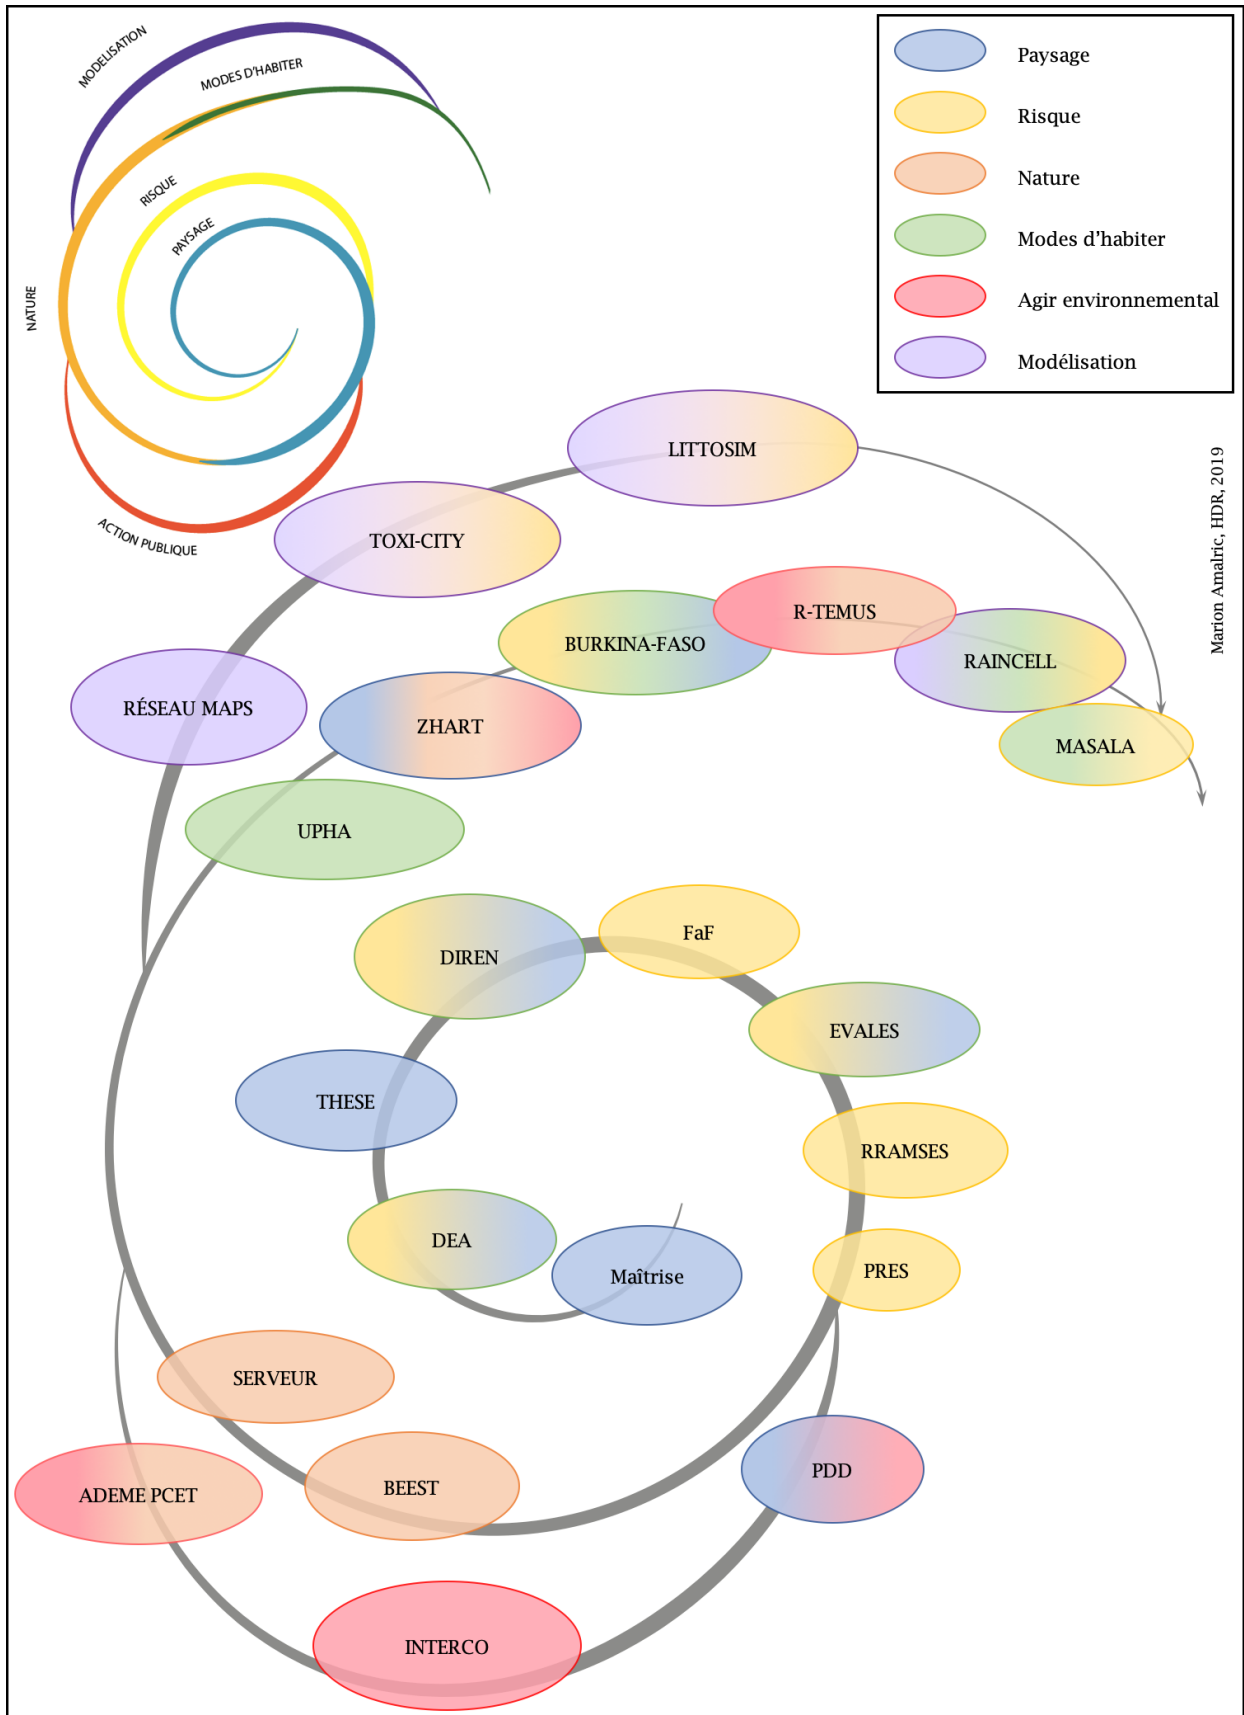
MODELISATION
MODES D'HABITER
RISQUE
PAYSAGE
NATURE
ACTION PUBLIQUE

Paysage
Risque
Nature
Modes d'habiter
Agir environnemental
Modélisation

Marion Amalric, HDR, 2019

LITTOSIM
TOXI-CITY
R-TEMUS
BURKINA-FASO
RAINCELL
RÉSEAU MAPS
ZHART
MASALA
UPHA
FaF
DIREN
EVALES
THESE
RRAMSES
PRES
DEA
Maîtrise
SERVEUR
PDD
ADEME PCET
BEEST
INTERCO